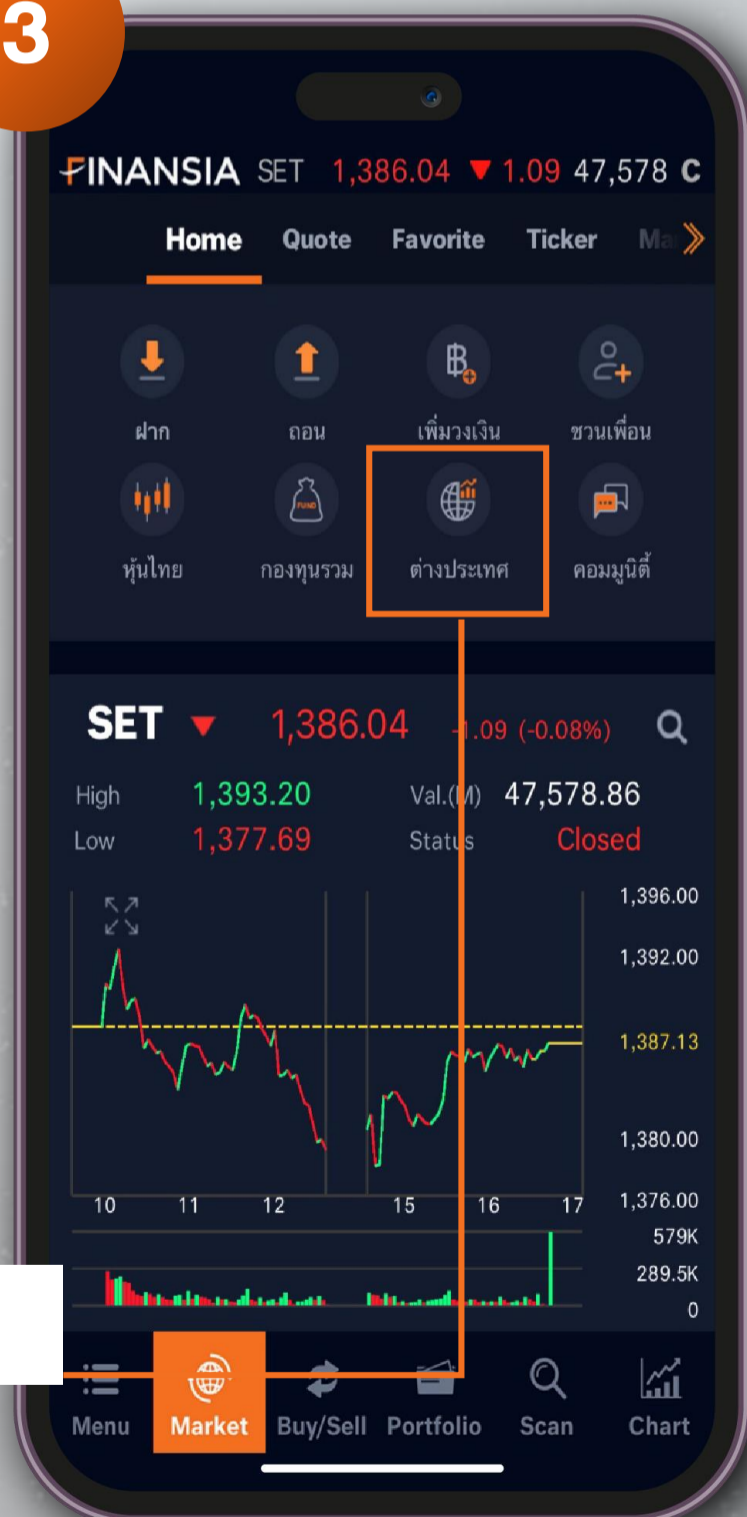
3

FINANSIA SET 1,386.04 ▼ 1.09 47,578 C

Home Quote Favorite Ticker Ma

ฝาก ถอน เพิ่มวงเงิน ชวนเพื่อน

หุ้นไทย กองทุนรวม ต่างประเทศ คอมมูนิตี้

SET ▼ 1,386.04 -1.09 (-0.08%)

High 1,393.20 Val.(M) 47,578.86
Low 1,377.69 Status Closed

1,396.00
1,392.00
1,387.13
1,380.00
1,376.00
579K
289.5K
0

10 11 12 15 16 17

Menu Market Buy/Sell Portfolio Scan Chart